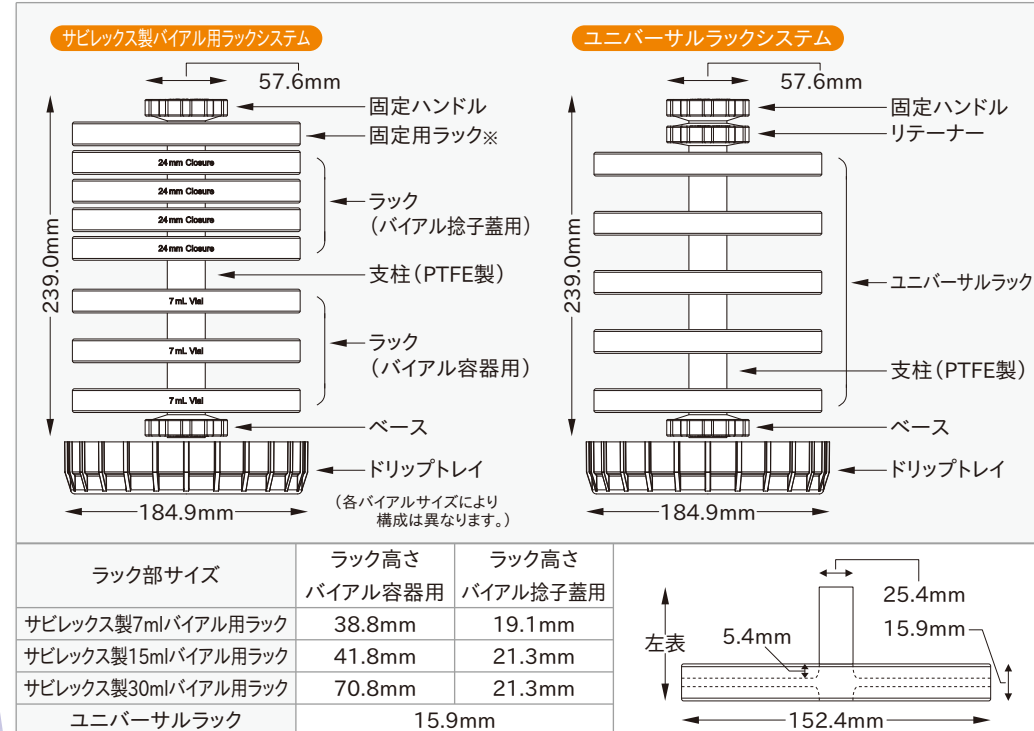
サビレックス製バイアル用ラックシステム

57.6mm

固定ハンドル

固定用ラック※

24 mm Closure

24 mm Closure

24 mm Closure

24 mm Closure

ラック
（バイアル捻子蓋用）

239.0mm

支柱（PTFE製）

7 mL Vial

7 mL Vial

7 mL Vial

ラック
（バイアル容器用）

ベース

ドリップトレイ

184.9mm

（各バイアルサイズにより構成は異なります。）

ユニバーサルラックシステム

57.6mm

固定ハンドル

リテーナー

239.0mm

ユニバーサルラック

支柱（PTFE製）

ベース

ドリップトレイ

184.9mm

| ラック部サイズ | ラック高さ バイアル容器用 | ラック高さ バイアル捻子蓋用 |
|---|---|---|
| サビレックス製7mlバイアル用ラック | 38.8mm | 19.1mm |
| サビレックス製15mlバイアル用ラック | 41.8mm | 21.3mm |
| サビレックス製30mlバイアル用ラック | 70.8mm | 21.3mm |
| ユニバーサルラック | 15.9mm | |

25.4mm

左表

5.4mm

15.9mm

152.4mm